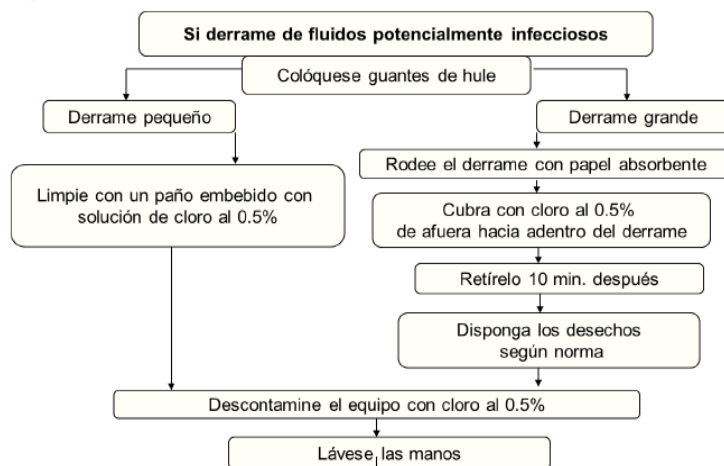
Si derrame de fluidos potencialmente infecciosos

Colóquese guantes de hule

Derrame pequeño

Derrame grande

Limpie con un paño embebido con solución de cloro al 0.5%

Rodee el derrame con papel absorbente

Cubra con cloro al 0.5% de afuera hacia adentro del derrame

Retírelo 10 min. después

Disponga los desechos según norma

Descontamine el equipo con cloro al 0.5%

Lávese las manos